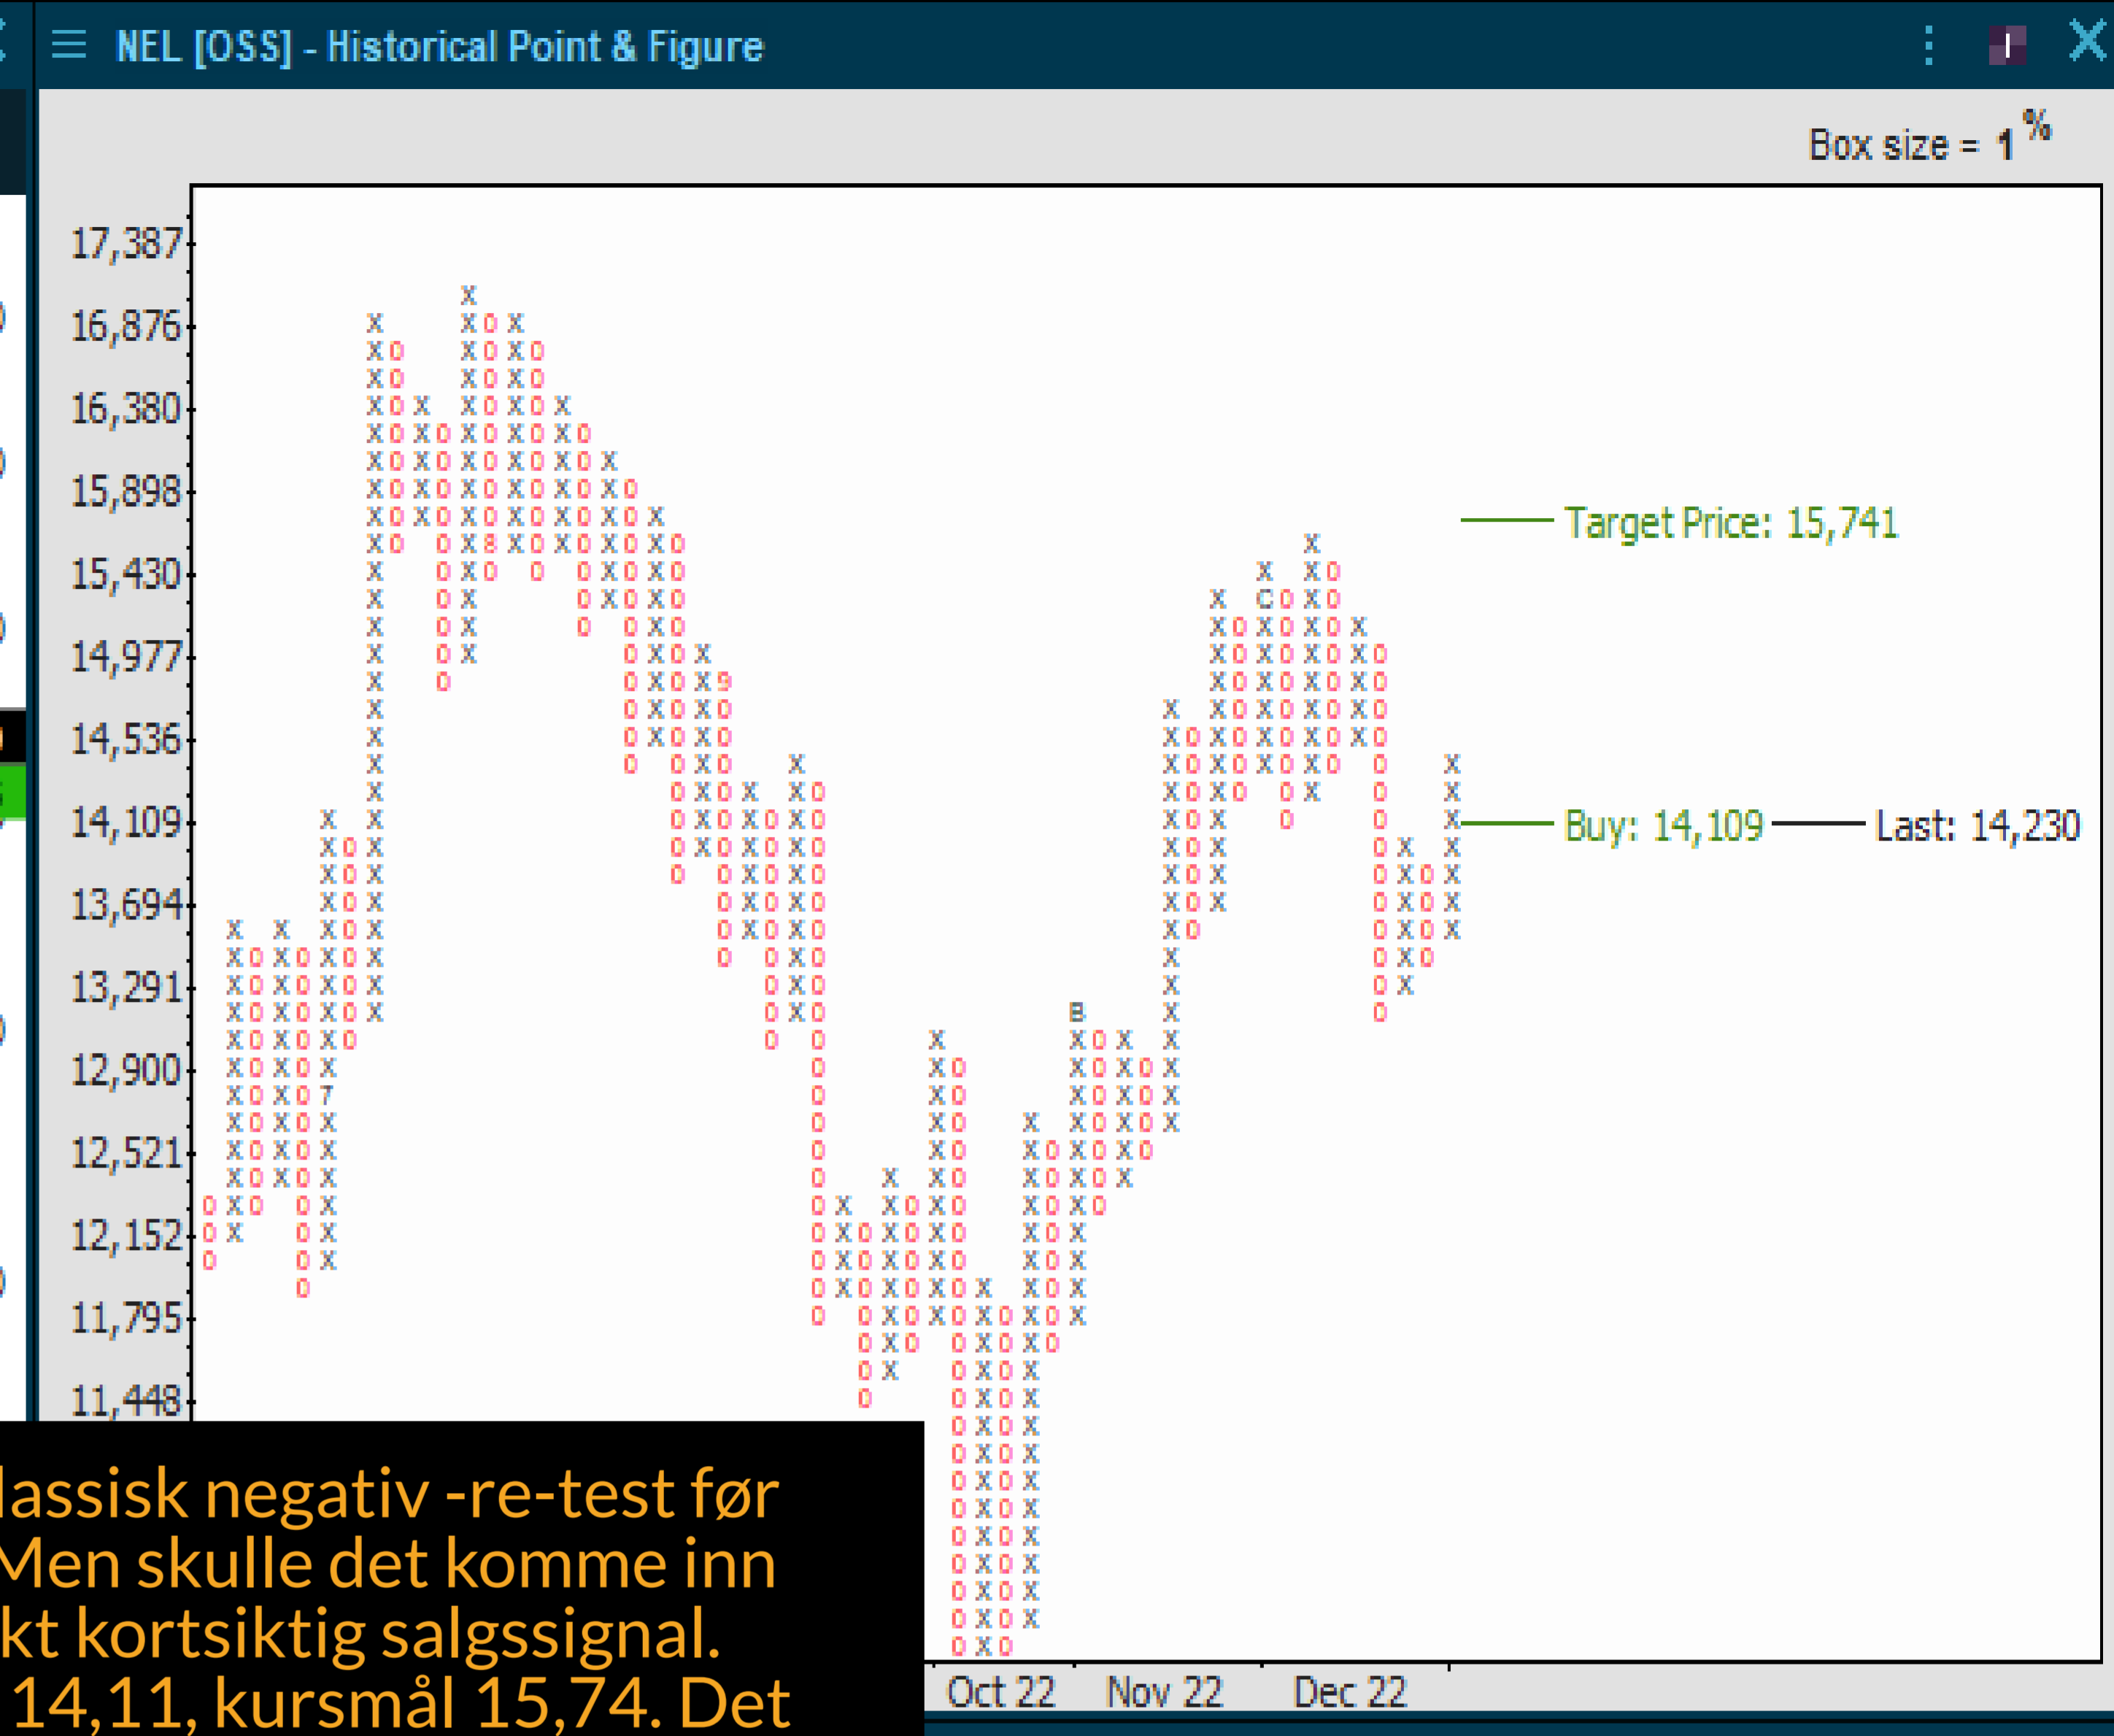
NEL [OSS] - Historical Point & Figure

Box size = 1 %

17,387
16,876
16,380
15,898
15,430
14,977
14,536
14,109
13,694
13,291
12,900
12,521
12,152
11,795
11,448

Target Price: 15,741

Buy: 14,109

Last: 14,230

Oct 22 Nov 22 Dec 22

lassisk negativ -re-test før
Men skulle det komme inn
kt kortsiktig salgssignal.
14,11, kursmål 15,74. Det